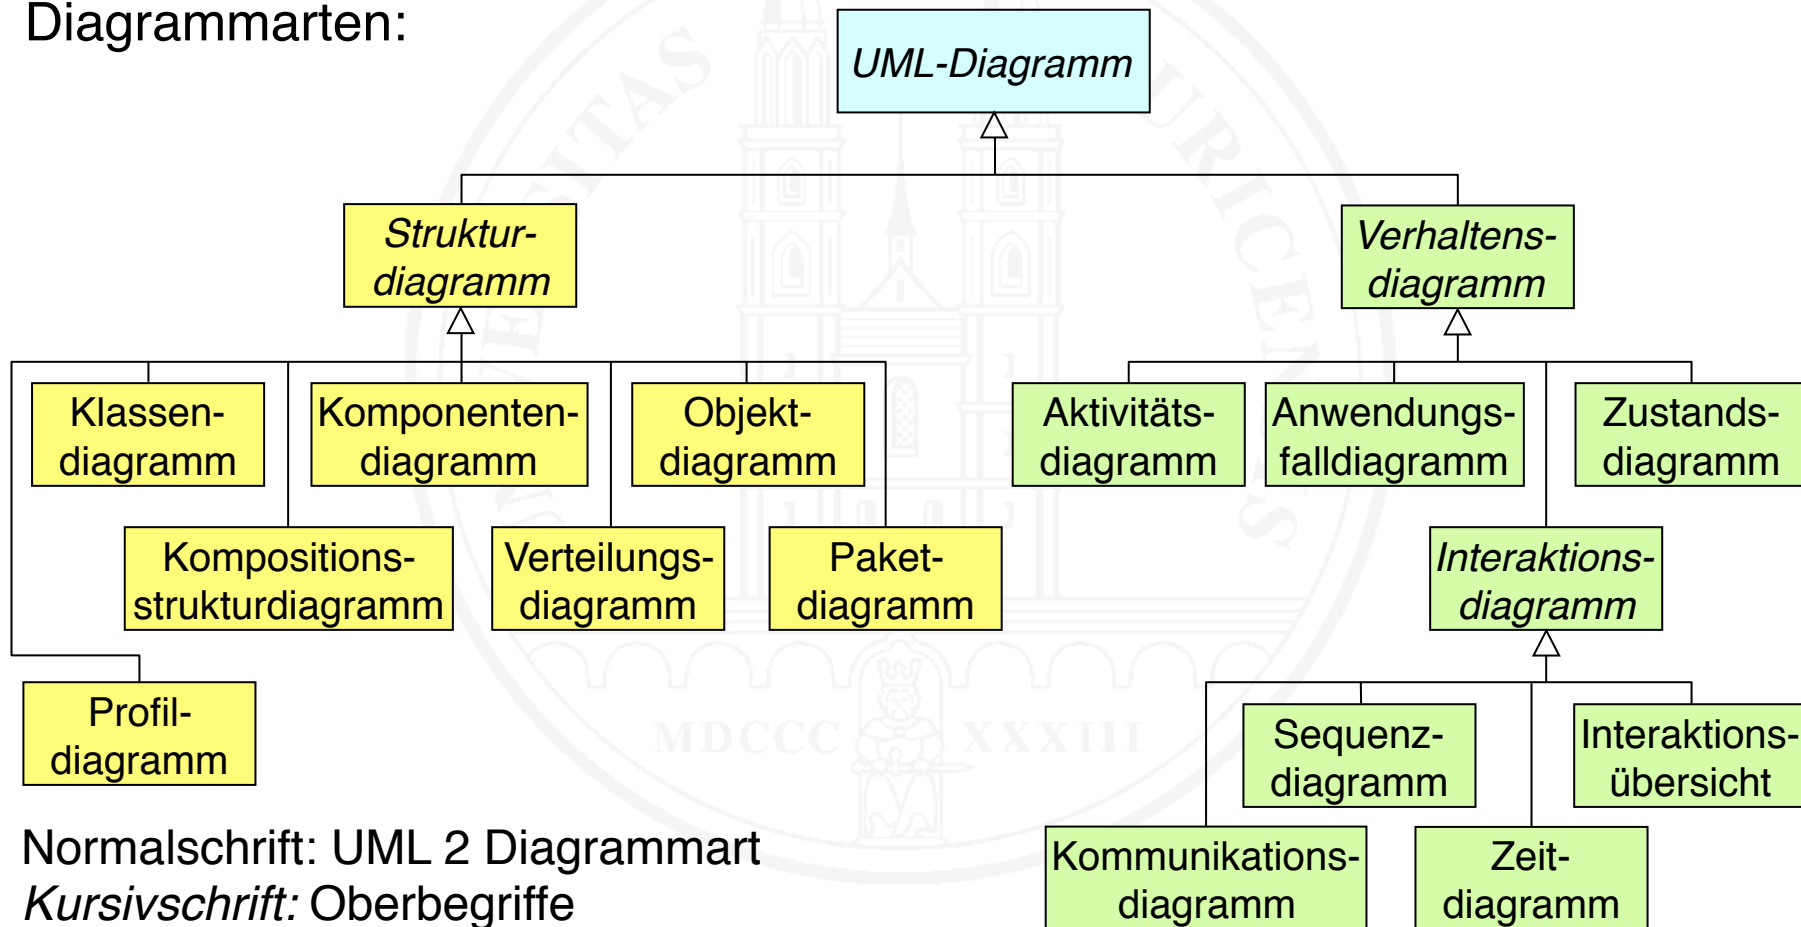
Diagrammarten:

UML-Diagramm

Strukturdiagramm

Verhaltensdiagramm

Klassendiagramm

Komponentendiagramm

Objektdiagramm

Kompositionsstrukturdiagramm

Verteilungsdiagramm

Paketdiagramm

Profildiagramm

Aktivitätsdiagramm

Anwendungsfalldiagramm

Zustandsdiagramm

Interaktionsdiagramm

Sequenzdiagramm

Interaktionsübersicht

Kommunikationsdiagramm

Zeitdiagramm

MDCCC XXXIII

Normalschrift: UML 2 Diagrammart
Kursivschrift: Oberbegriffe